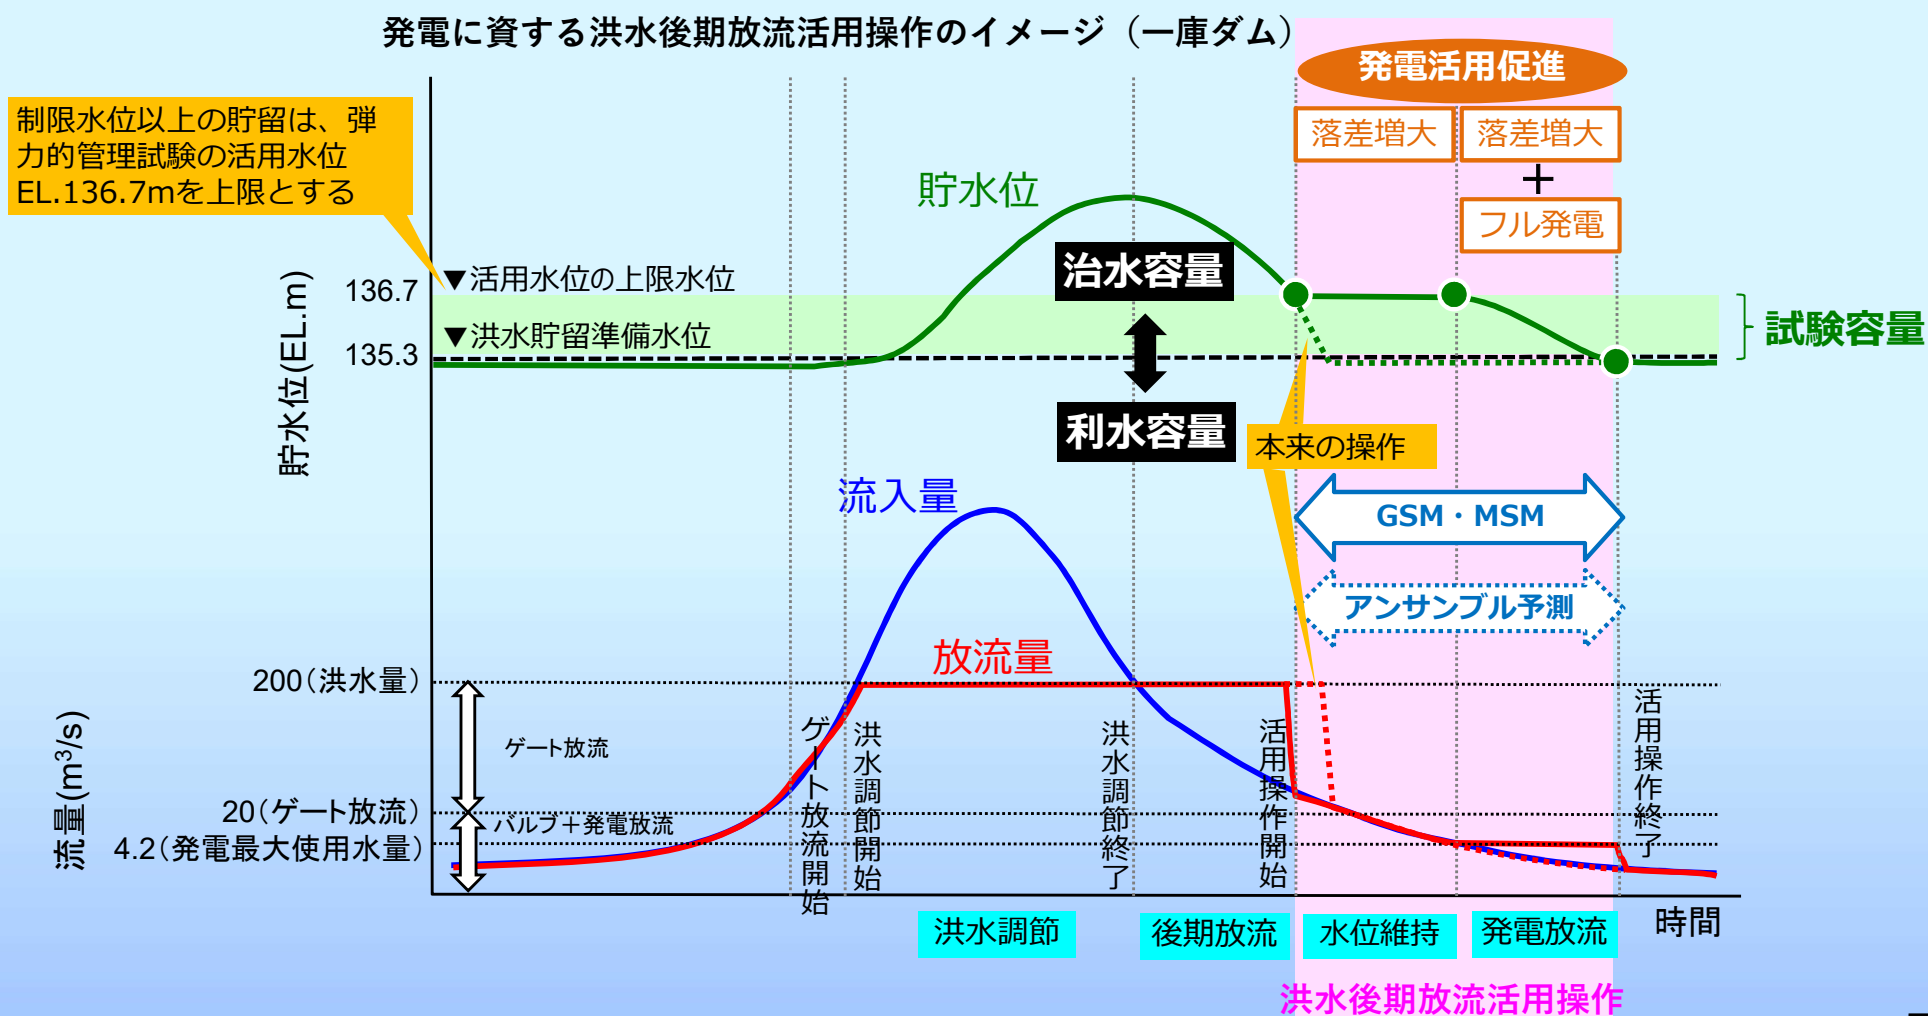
発電に資する洪水後期放流活用操作のイメージ（一庫ダム）

発電活用促進

落差増大

落差増大
＋
フル発電

制限水位以上の貯留は、弾力的管理試験の活用水位EL.136.7mを上限とする

貯水位

治水容量

136.7 ▼活用水位の上限水位

135.3 ▼洪水貯留準備水位

試験容量

利水容量

本来の操作

貯水位(EL.m)

流入量

GSM・MSM

アンサンブル予測

放流量

200（洪水量）

ゲート放流

20（ゲート放流）

バルブ＋発電放流

4.2（発電最大使用水量）

流量($m^3/s$)

ゲート放流開始

洪水調節開始

洪水調節終了

活用操作開始

活用操作終了

洪水調節

後期放流

水位維持

発電放流

時間

洪水後期放流活用操作